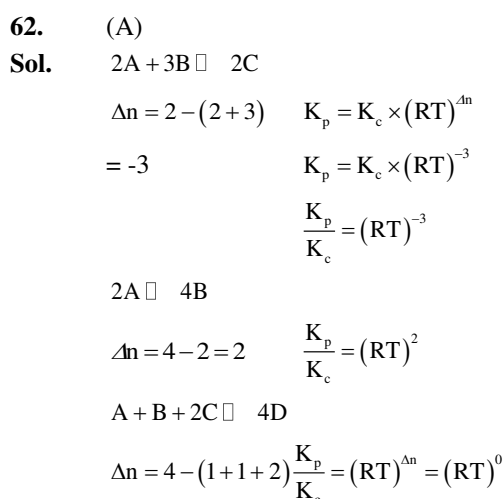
**62.** (A)

**Sol.** $2A + 3B \square 2C$

$\Delta n = 2 - (2+3)$ $K_p = K_c \times (RT)^{\Delta n}$

$= -3$ $K_p = K_c \times (RT)^{-3}$

$\frac{K_p}{K_c} = (RT)^{-3}$

$2A \square 4B$

$\Delta n = 4 - 2 = 2$ $\frac{K_p}{K_c} = (RT)^2$

$A + B + 2C \square 4D$

$\Delta n = 4 - (1+1+2) \frac{K_p}{K_c} = (RT)^{\Delta n} = (RT)^0$